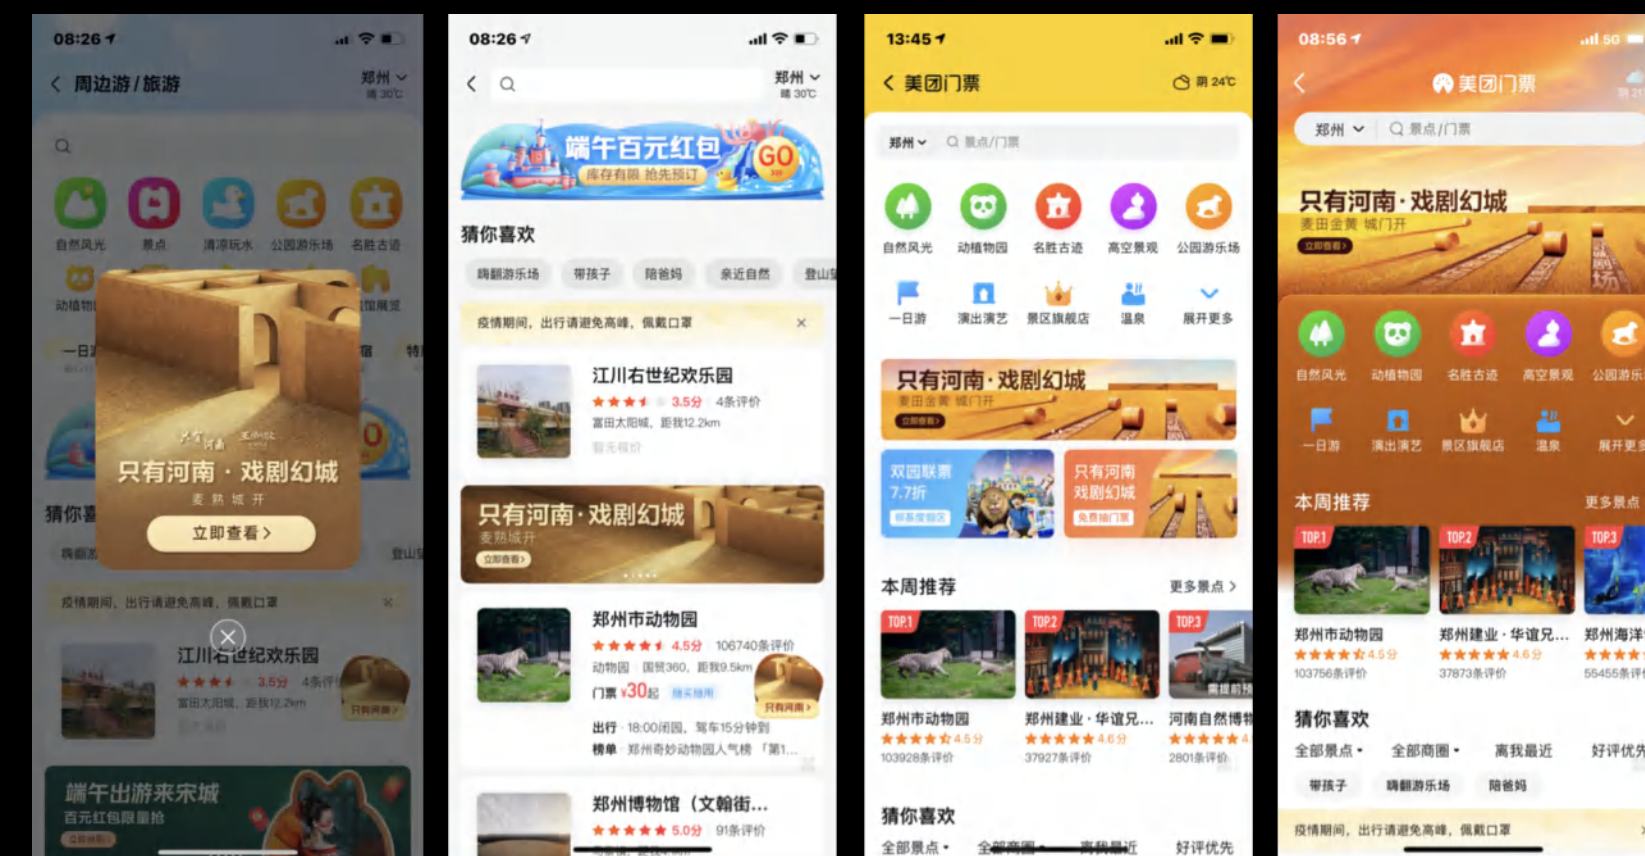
08:26

周边游 / 旅游

郑州
晴 30℃

自然风光 景点 清凉玩水 公园游乐场 名胜古迹
动植物 展览

一日 宿 特

猜你喜

只有河南 · 戏剧幻城
麦 熟 城 开
立即查看 >

疫情期间，出行请避免高峰，佩戴口罩

江川右世纪欢乐园
3.5分 4条评
富田太阳城，距我12.2km

端午出游来宋城
百元红包限量抢

08:26

郑州
晴 30℃

端午百元红包
库存有限 抢先预订
GO

猜你喜欢
嗨翻游乐场 带孩子 陪爸妈 亲近自然 登山

疫情期间，出行请避免高峰，佩戴口罩

江川右世纪欢乐园
3.5分 4条评价
富田太阳城，距我12.2km

只有河南 · 戏剧幻城
麦熟城开
立即查看

郑州市动物园
4.5分 106740条评价
动物园 | 国贸360，距我9.5km
门票 ¥30起
出行 18:00闭园，驾车15分钟到
榜单 郑州奇妙动物园人气榜「第1...

郑州博物馆（文翰街...
5.0分 91条评价

13:45

美团门票
阴 24℃

郑州 景点/门票

自然风光 动植物园 名胜古迹 高空景观 公园游乐场
一日游 演出演艺 景区旗舰店 温泉 展开更多

只有河南 · 戏剧幻城
麦田金黄 城门开

双园联票 7.7折
只有河南 戏剧幻城

本周推荐 更多景点 >

TOP.1 TOP.2 TOP.3
郑州市动物园 4.5分 103928条评价
郑州建业 · 华谊兄... 4.6分 37927条评价
河南自然博物 2801条评价

猜你喜欢
全部景点 全部商圈 离我最近 好评优先

08:56

美团门票

郑州 景点/门票

只有河南 · 戏剧幻城
麦田金黄 城门开

自然风光 动植物园 名胜古迹 高空景观 公园游乐
一日游 演出演艺 景区旗舰店 温泉 展开更多

本周推荐 更多景点

TOP.1 TOP.2 TOP.3
郑州市动物园 4.5分 103756条评价
郑州建业 · 华谊兄... 4.6分 37873条评价
郑州海洋 55455条评价

猜你喜欢
全部景点 全部商圈 离我最近 好评优先
带孩子 嗨翻游乐场 陪爸妈

疫情期间，出行请避免高峰，佩戴口罩